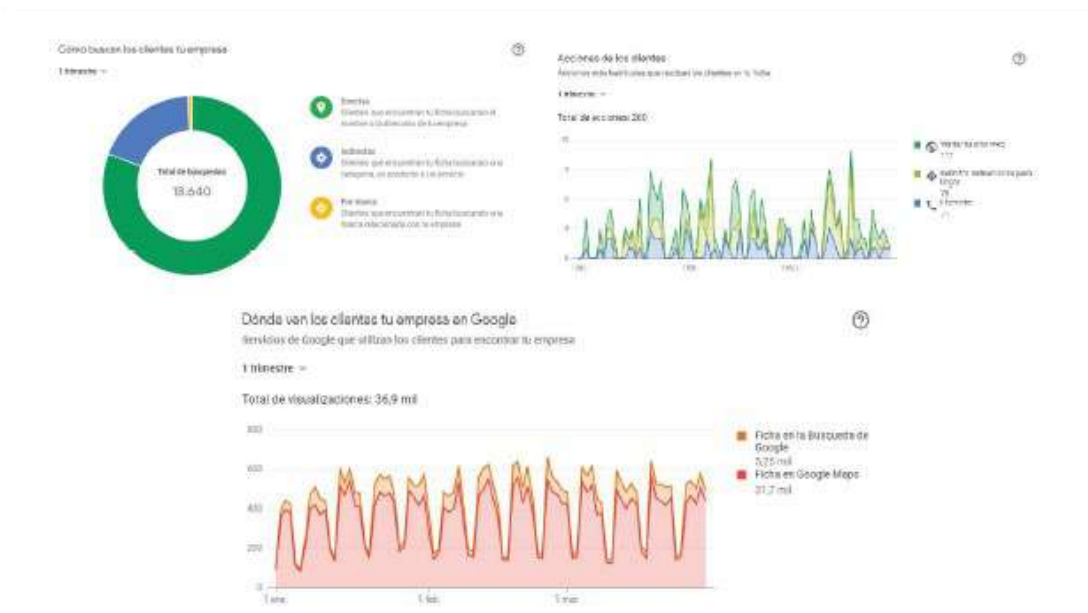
Cómo buscan los clientes tu empresa

1 trimestre

Total de búsquedas
18.640

Directas
Clientes que encontraron tu ficha buscando el nombre o la dirección de tu empresa

Indirectas
Clientes que encontraron tu ficha buscando una categoría, un producto o un servicio

Por marca
Clientes que encontraron tu ficha buscando una marca relacionada con tu empresa

Acciones de los clientes
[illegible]

1 trimestre

Total de acciones: 260

Visitar tu sitio web
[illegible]

Solicitar indicaciones para llegar
29

Llamarte
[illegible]

Dónde ven los clientes tu empresa en Google
Servicios de Google que utilizan los clientes para encontrar tu empresa

1 trimestre

Total de visualizaciones: 36,9 mil

800
600
400
200
0

1 ene.
1 feb.
1 mar.

Ficha en la Búsqueda de Google
5,25 mil

Ficha en Google Maps
31,7 mil